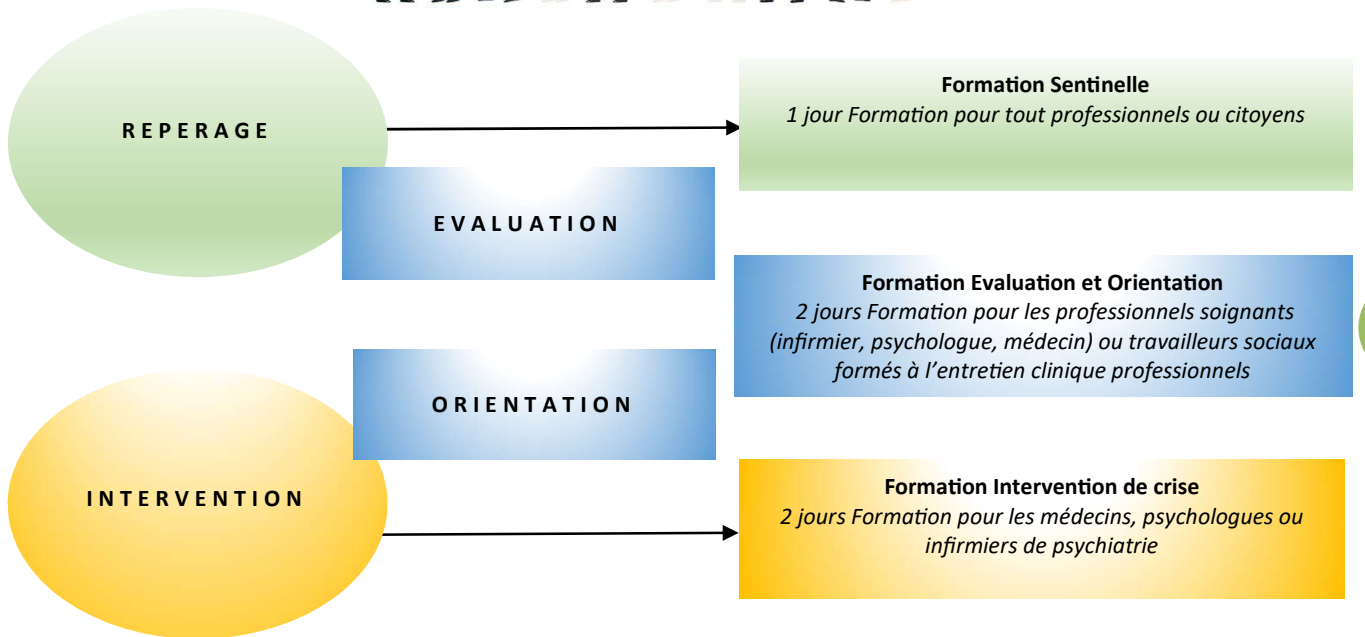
REPERAGE

Formation Sentinelle
*1 jour Formation pour tout professionnels ou citoyens*

EVALUATION

Formation Evaluation et Orientation
*2 jours Formation pour les professionnels soignants (infirmier, psychologue, médecin) ou travailleurs sociaux formés à l'entretien clinique professionnels*

ORIENTATION

INTERVENTION

Formation Intervention de crise
*2 jours Formation pour les médecins, psychologues ou infirmiers de psychiatrie*